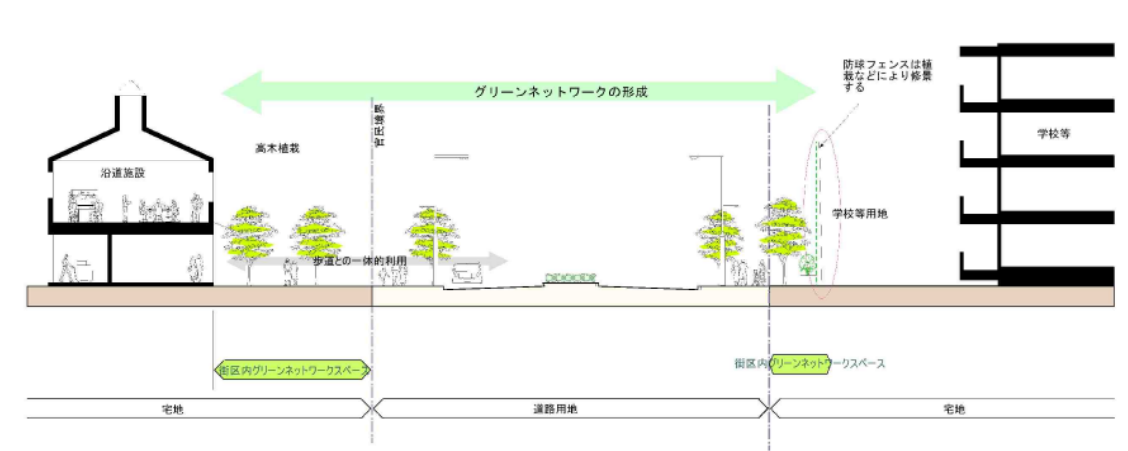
グリーンネットワークの形成

防球フェンスは植栽などにより修景する

沿道施設

高木植栽

道路境界

学校等

学校等用地

歩道との一体的利用

街区内グリーンネットワークスペース

街区内グリーンネットワークスペース

宅地

道路用地

宅地